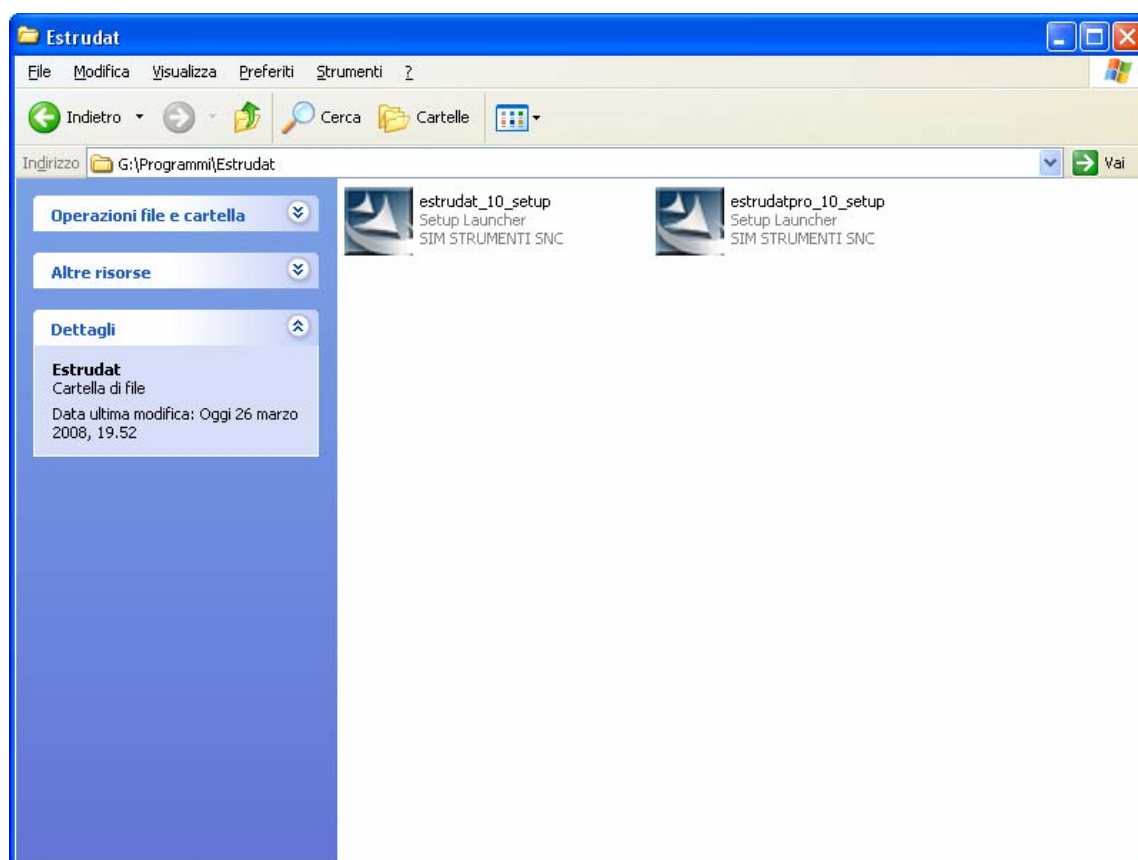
Estrudat

File Modifica Visualizza Preferiti Strumenti ?

Indietro Cerca Cartelle

Indirizzo G:\Programmi\Estrudat

Vai

Operazioni file e cartella

Altre risorse

Dettagli

Estrudat
Cartella di file

Data ultima modifica: Oggi 26 marzo 2008, 19.52

estrudat_10_setup
Setup Launcher
SIM STRUMENTI SNC

estrudatpro_10_setup
Setup Launcher
SIM STRUMENTI SNC